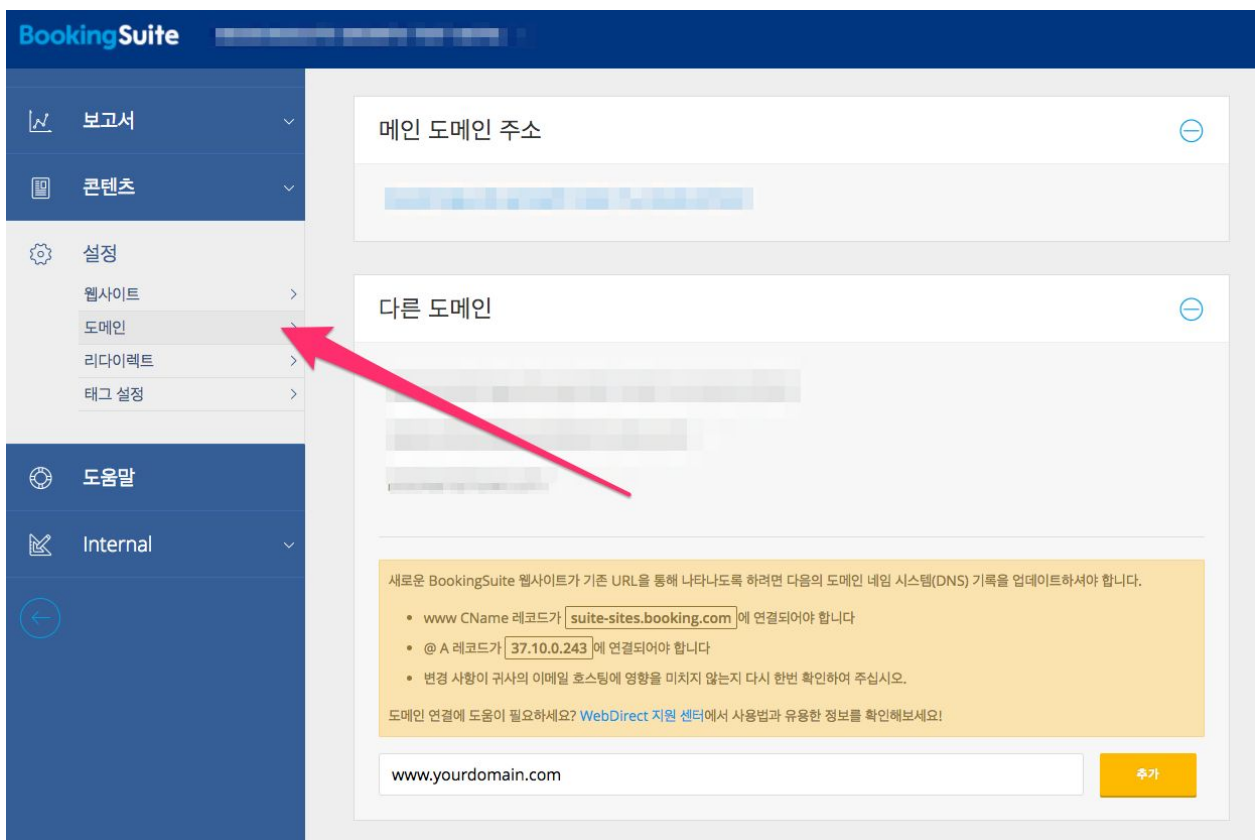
BookingSuite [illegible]

보고서

콘텐츠

설정

웹사이트

도메인

리다이렉트

태그 설정

도움말

Internal

메인 도메인 주소

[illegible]

다른 도메인

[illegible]

새로운 BookingSuite 웹사이트가 기존 URL을 통해 나타나도록 하려면 다음의 도메인 네임 시스템(DNS) 기록을 업데이트하셔야 합니다.

- www CName 레코드가 suite-sites.booking.com 에 연결되어야 합니다
- @ A 레코드가 37.10.0.243 에 연결되어야 합니다
- 변경 사항이 귀사의 이메일 호스팅에 영향을 미치지 않는지 다시 한번 확인하여 주십시오.

도메인 연결에 도움이 필요하세요? WebDirect 지원 센터에서 사용법과 유용한 정보를 확인해보세요!

www.yourdomain.com

추가